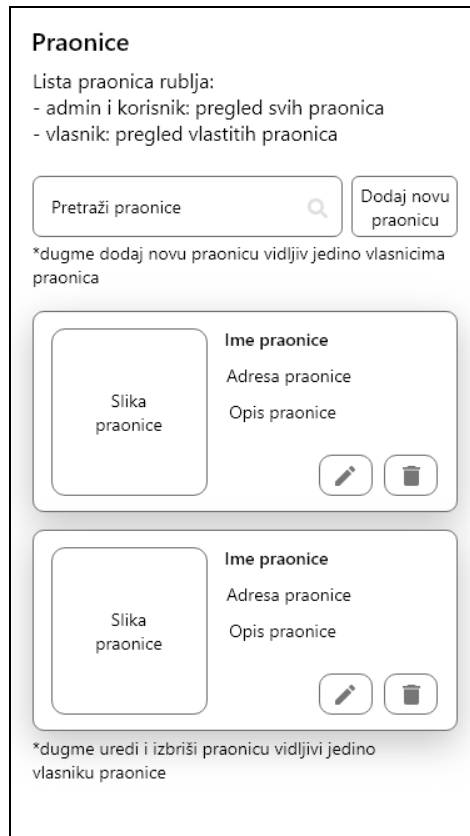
Praonice

Lista praonica rublja:
- admin i korisnik: pregled svih praonica
- vlasnik: pregled vlastitih praonica

Pretraži praonice

Dodaj novu praonicu

*dugme dodaj novu praonicu vidljiv jedino vlasnicima praonica

Slika praonice

Ime praonice

Adresa praonice

Opis praonice

Slika praonice

Ime praonice

Adresa praonice

Opis praonice

*dugme uredi i izbriši praonicu vidljivi jedino vlasniku praonice